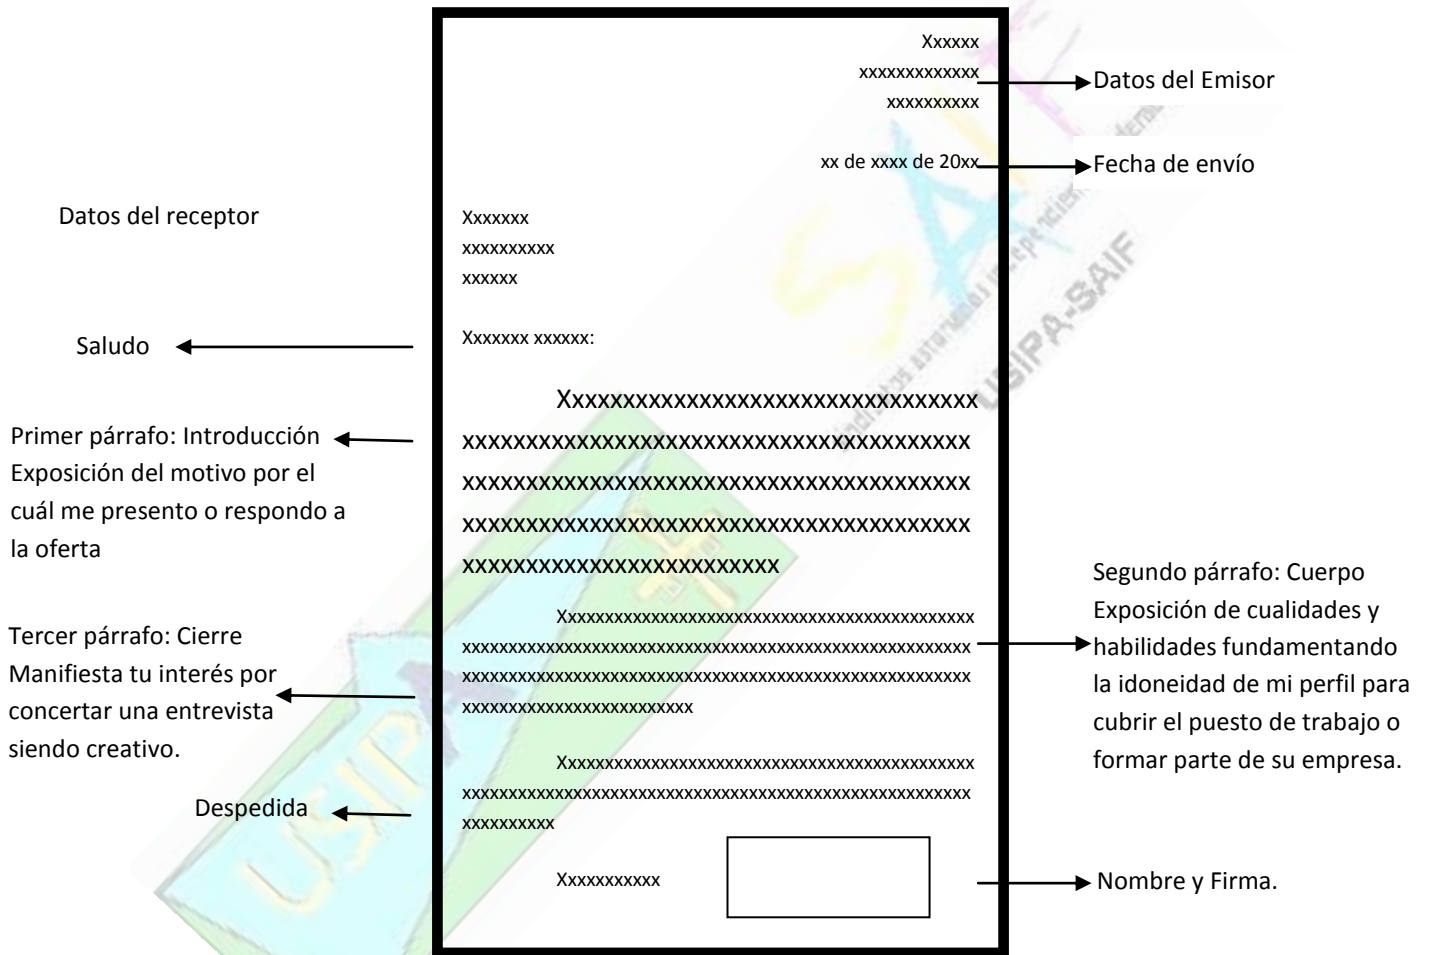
Xxxxxx
xxxxxxxxxxxxx
xxxxxxxxxx

Datos del Emisor

xx de xxxx de 20xx

Fecha de envío

Datos del receptor

Xxxxxxx
xxxxxxxxxx
xxxxxx

Saludo

Xxxxxxx xxxxxx:

Primer párrafo: Introducción
Exposición del motivo por el cuál me presento o respondo a la oferta

Xxxxxxxxxxxxxxxxxxxxxxxxxxxxxxxxx xxxxxxxxxxxxxxxxxxxxxxxxxxxxxxxxxxxxxxx xxxxxxxxxxxxxxxxxxxxxxxxxxxxxxxxxxxxxxx xxxxxxxxxxxxxxxxxxxxxxxxxxxxxxxxxxxxxxx xxxxxxxxxxxxxxxxxxxxxxxxx

Segundo párrafo: Cuerpo
Exposición de cualidades y habilidades fundamentando la idoneidad de mi perfil para cubrir el puesto de trabajo o formar parte de su empresa.

Xxxxxxxxxxxxxxxxxxxxxxxxxxxxxxxxxxxxxxxxxxxxxxx xxxxxxxxxxxxxxxxxxxxxxxxxxxxxxxxxxxxxxxxxxxxxxxxxxxxxxxxxx xxxxxxxxxxxxxxxxxxxxxxxxxxxxxxxxxxxxxxxxxxxxxxxxxxxxxxxxxx xxxxxxxxxxxxxxxxxxxxxxxxxx

Tercer párrafo: Cierre
Manifiesta tu interés por concertar una entrevista siendo creativo.

Xxxxxxxxxxxxxxxxxxxxxxxxxxxxxxxxxxxxxxxxxxxxxxx xxxxxxxxxxxxxxxxxxxxxxxxxxxxxxxxxxxxxxxxxxxxxxxxxxxxxxxxxx xxxxxxxxxx

Despedida

Xxxxxxxxxxx

Nombre y Firma.

USIPA-SAIF